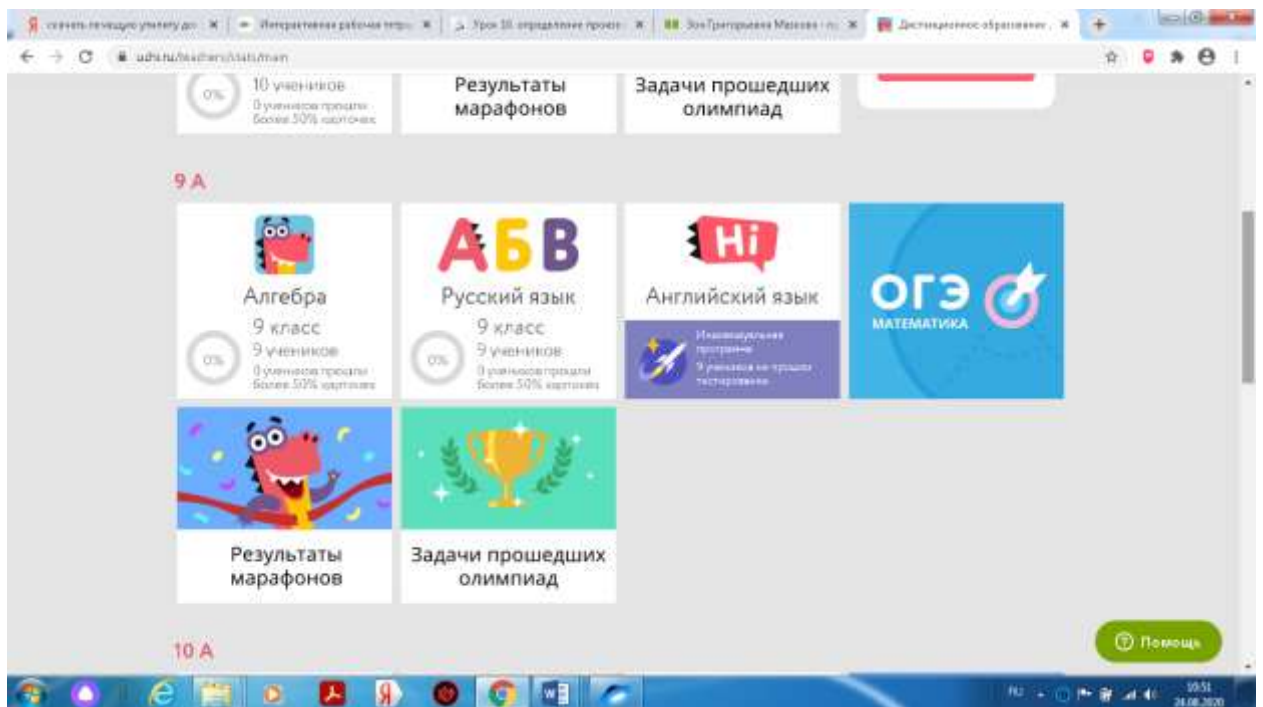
скачать печащую утилиту дл | Интерактивная рабочая тетр | Урок 30. определение проект | Зоя Григорьевна Малова | Дистанционное образование

uchi.ru/teachers/stats/main

0%
10 учеников
0 учеников прошли более 50% карточек

Результаты марафонов

Задачи прошедших олимпиад

9 А

Алгебра
9 класс
9 учеников
0%
0 учеников прошли более 50% карточек

АБВ
Русский язык
9 класс
9 учеников
0%
0 учеников прошли более 50% карточек

Hi
Английский язык
Индивидуальная программа
9 учеников не прошли тестирование

ОГЭ
МАТЕМАТИКА

Результаты марафонов

Задачи прошедших олимпиад

10 А

Помощь

RU
10:51
24.08.2020